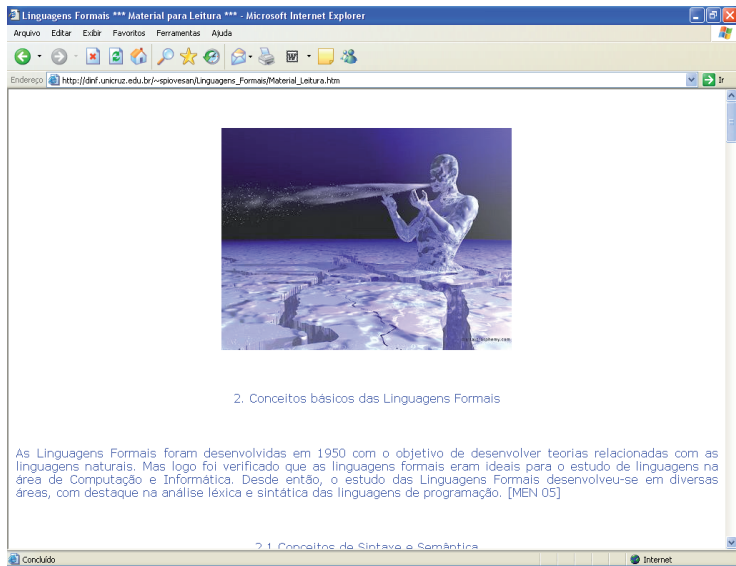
Linguagens Formais *** Material para Leitura *** - Microsoft Internet Explorer

Arquivo Editar Exibir Favoritos Ferramentas Ajuda

Endereço http://dinf.unicruz.edu.br/~spiovesan/Linguagens_Formais/Material_Leitura.htm

Ir

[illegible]

2. Conceitos básicos das Linguagens Formais

As Linguagens Formais foram desenvolvidas em 1950 com o objetivo de desenvolver teorias relacionadas com as linguagens naturais. Mas logo foi verificado que as linguagens formais eram ideais para o estudo de linguagens na área de Computação e Informática. Desde então, o estudo das Linguagens Formais desenvolveu-se em diversas áreas, com destaque na análise léxica e sintática das linguagens de programação. [MEN 05]

2.1 Conceitos de Sintaxe e Semântica

Concluído

Internet